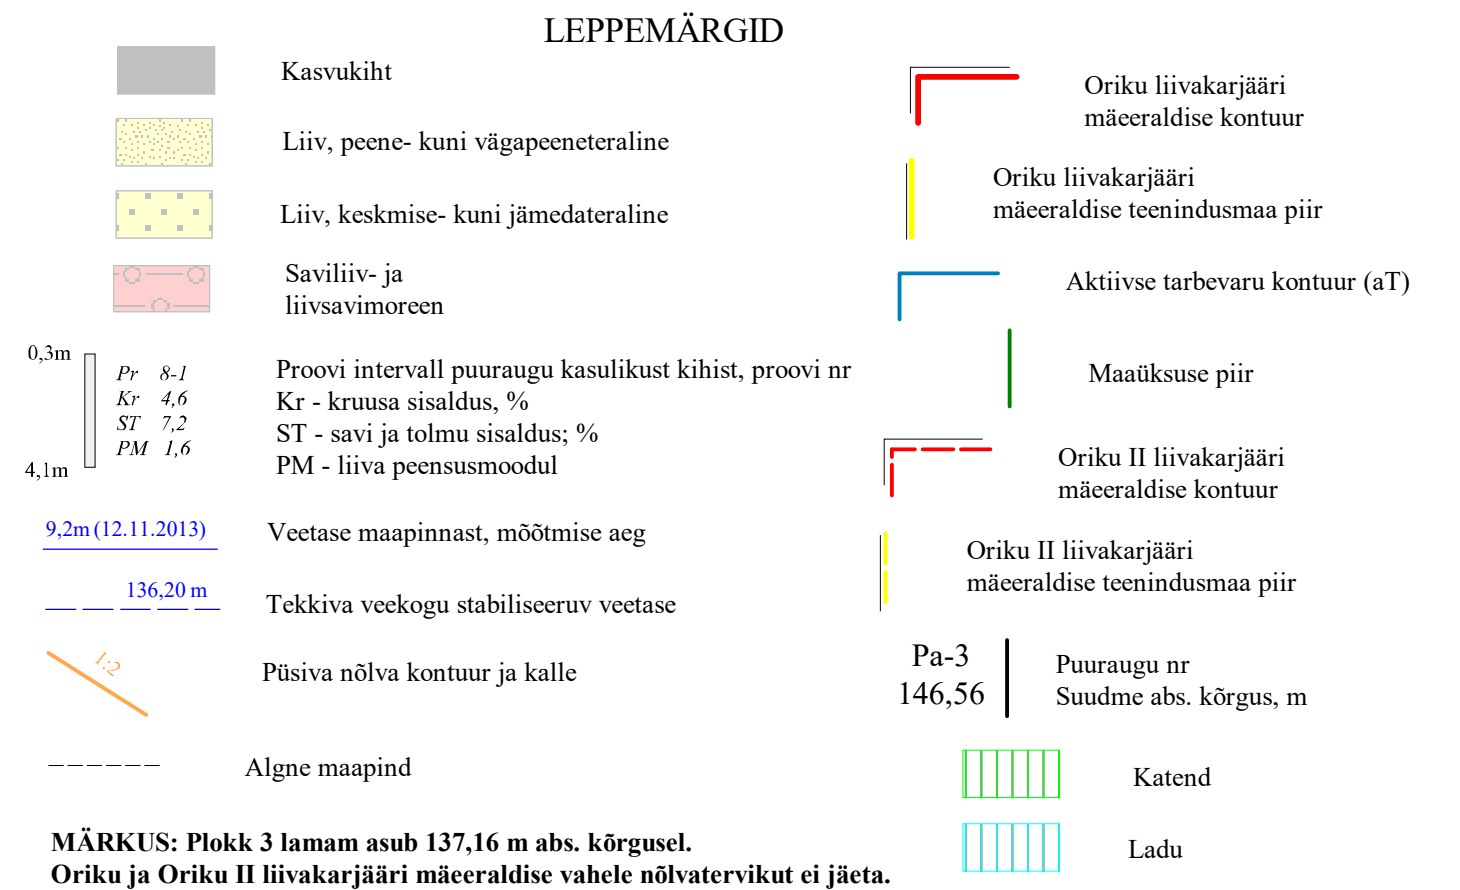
LEPPEMÄRGID

Kasvukiht

Liiv, peene- kuni vägapeeneteraline

Liiv, keskmise- kuni jämedateraline

Saviliiv- ja liivsavimoreen

0,3m
4,1m
Pr 8-1
Kr 4,6
ST 7,2
PM 1,6

Proovi intervall puuraugu kasulikust kihist, proovi nr
Kr - kruusa sisaldus, %
ST - savi ja tolmu sisaldus; %
PM - liiva peensusmoodul

9,2m (12.11.2013)
Veetase maapinnast, mõõtmise aeg

136,20 m
Tekkiva veekogu stabiliseeruv veetase

1:2
Püsiva nõlva kontuur ja kalle

Algne maapind

Oriku liivakarjääri mäeeraldise kontuur

Oriku liivakarjääri mäeeraldise teenindusmaa piir

Aktiivse tarbevaru kontuur (aT)

Maaüksuse piir

Oriku II liivakarjääri mäeeraldise kontuur

Oriku II liivakarjääri mäeeraldise teenindusmaa piir

Pa-3
146,56
Puuraugu nr
Suudme abs. kõrgus, m

Katend

Ladu

MÄRKUS: Plokk 3 lamam asub 137,16 m abs. kõrgusel.
Oriku ja Oriku II liivakarjääri mäeeraldise vahele nõlvatervikut ei jäeta.